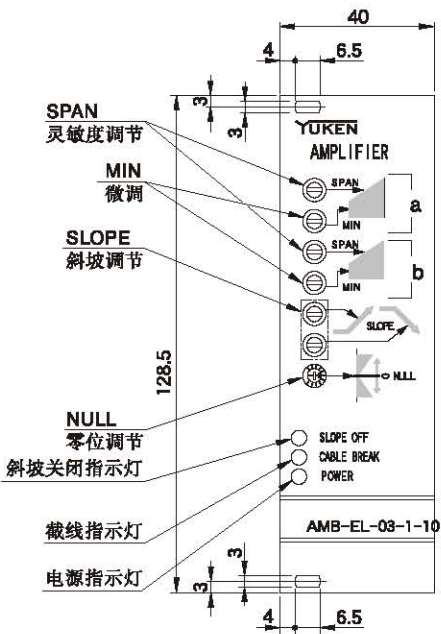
40
4
6.5
3
3
SPAN
灵敏度调节
YUKEN
AMPLIFIER
MIN
微调
SPAN
MIN
a
SPAN
MIN
b
SLOPE
斜坡调节
SLOPE
128.5
NULL
NULL
零位调节
SLOPE OFF
斜坡关闭指示灯
CABLE BREAK
POWER
截线指示灯
AMB-EL-03-1-10
3
3
电源指示灯
4
6.5